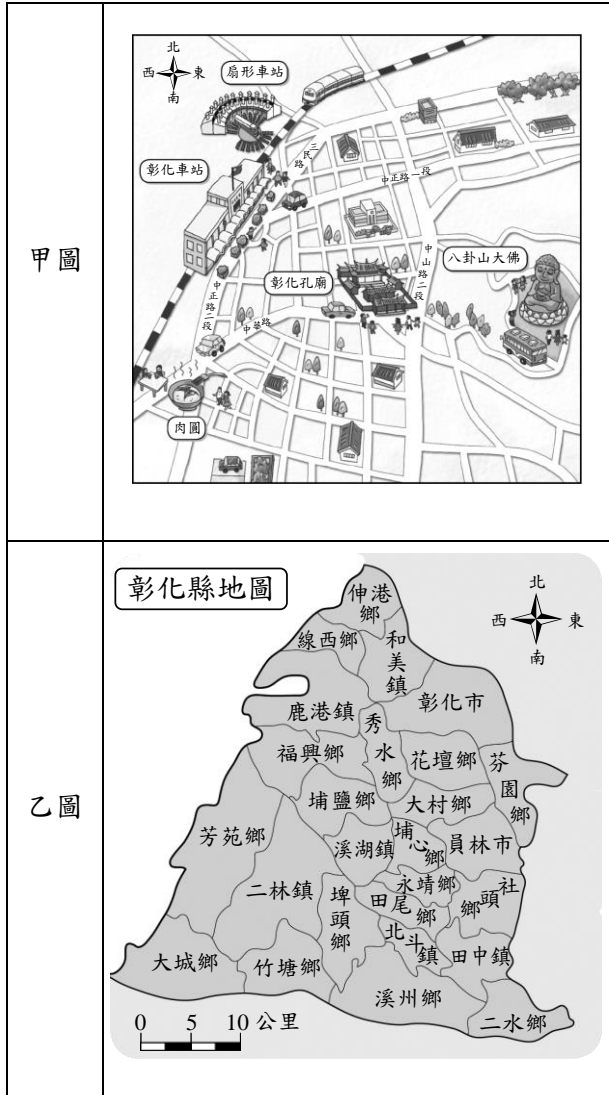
| | |
|---|---|
| 甲圖 | 北 西 東 南 扇形車站 彰化車站 三民路 中正路一段 中山路二段 八卦山大佛 彰化孔廟 中正路二段 中華路 肉圓 |
| 乙圖 | 彰化縣地圖 北 西 東 南 伸港鄉 線西鄉 和美鎮 彰化市 鹿港鎮 秀水鄉 福興鄉 花壇鄉 芬園鄉 埔鹽鄉 大村鄉 芳苑鄉 溪湖鎮 埔心鄉 員林市 二林鎮 埤頭鄉 永靖鄉 田尾鄉 社頭鄉 北斗鎮 田中鎮 大城鄉 竹塘鄉 溪州鄉 二水鄉 0 5 10 公里 |